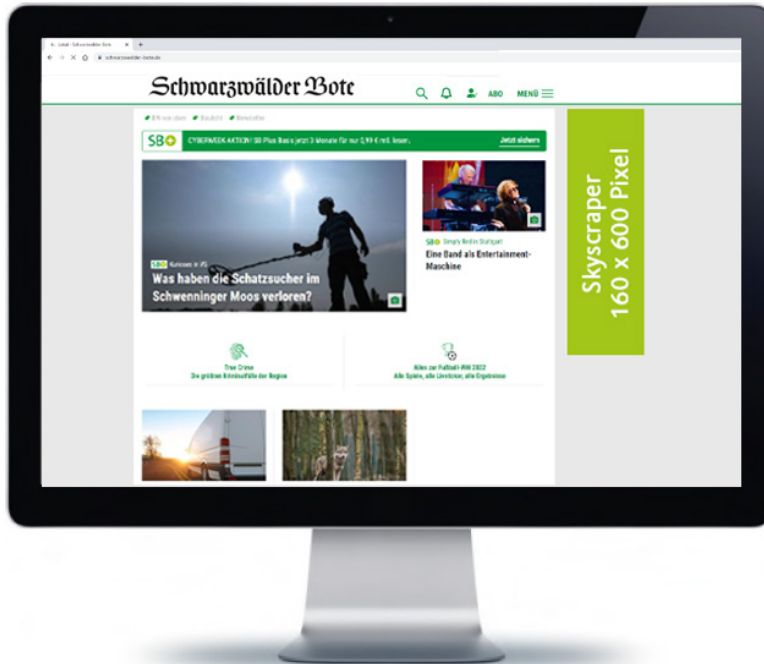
Schwarzwälder Bote

ABO MENÜ

SB+ CYBERWEEK AKTION: SB Plus Basis jetzt 3 Monate für nur 0,99 € mtl. lesen. Jetzt sichern

SB+ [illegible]
Was haben die Schatzsucher im Schwenninger Moos verloren?

SB+ Simply Red in Stuttgart
Eine Band als Entertainment-Maschine

True Crime
Die größten Kriminalfälle der Region

Alles zur Fußball-WM 2022
Alle Spiele, alle Liveticker, alle Ergebnisse

Skyscraper
160 x 600 Pixel